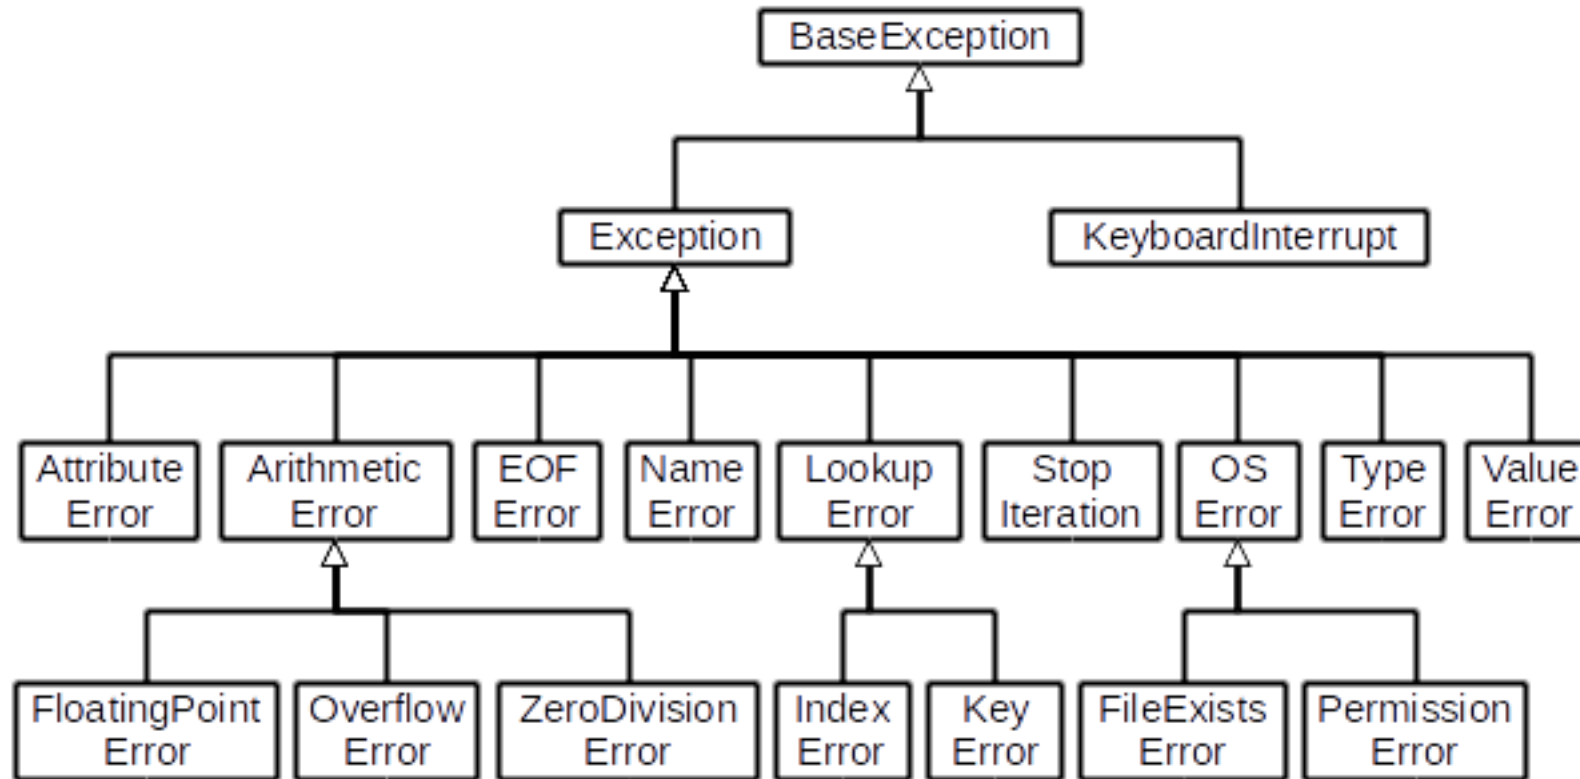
BaseException

Exception

KeyboardInterrupt

Attribute Error

Arithmetic Error

EOF Error

Name Error

Lookup Error

Stop Iteration

OS Error

Type Error

Value Error

FloatingPoint Error

Overflow Error

ZeroDivision Error

Index Error

Key Error

FileExists Error

Permission Error